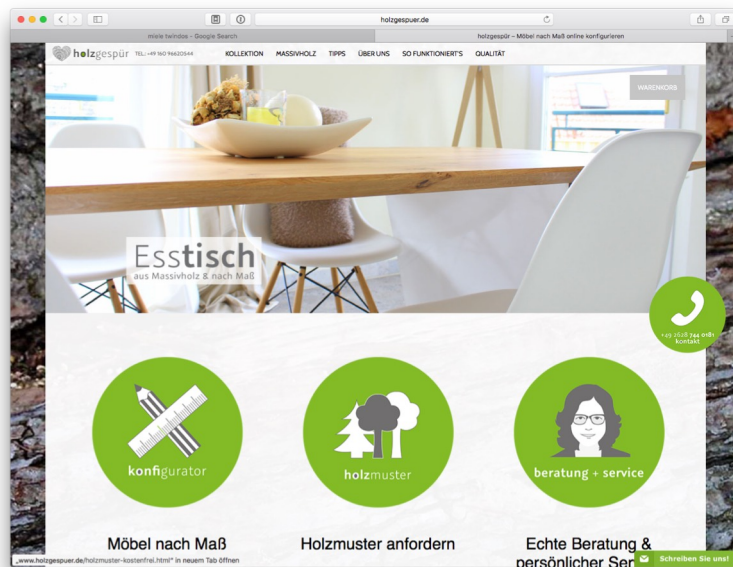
holzgespuer.de

miele twindos - Google Search

holzgespür – Möbel nach Maß online konfigurieren

holzgespür TEL: +49 160 96620544

KOLLEKTION MASSIVHOLZ TIPPS ÜBER UNS SO FUNKTIONIERT'S QUALITÄT

WARENKORB

Esstisch
aus Massivholz & nach Maß

+49 2628 744 0181
kontakt

konfigurator

holzmuster

beratung + service

Möbel nach Maß

Holzmuster anfordern

Echte Beratung & persönlicher Ser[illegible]

„www.holzgespuer.de/holzmuster-kostenfrei.html" in neuem Tab öffnen

Schreiben Sie uns!